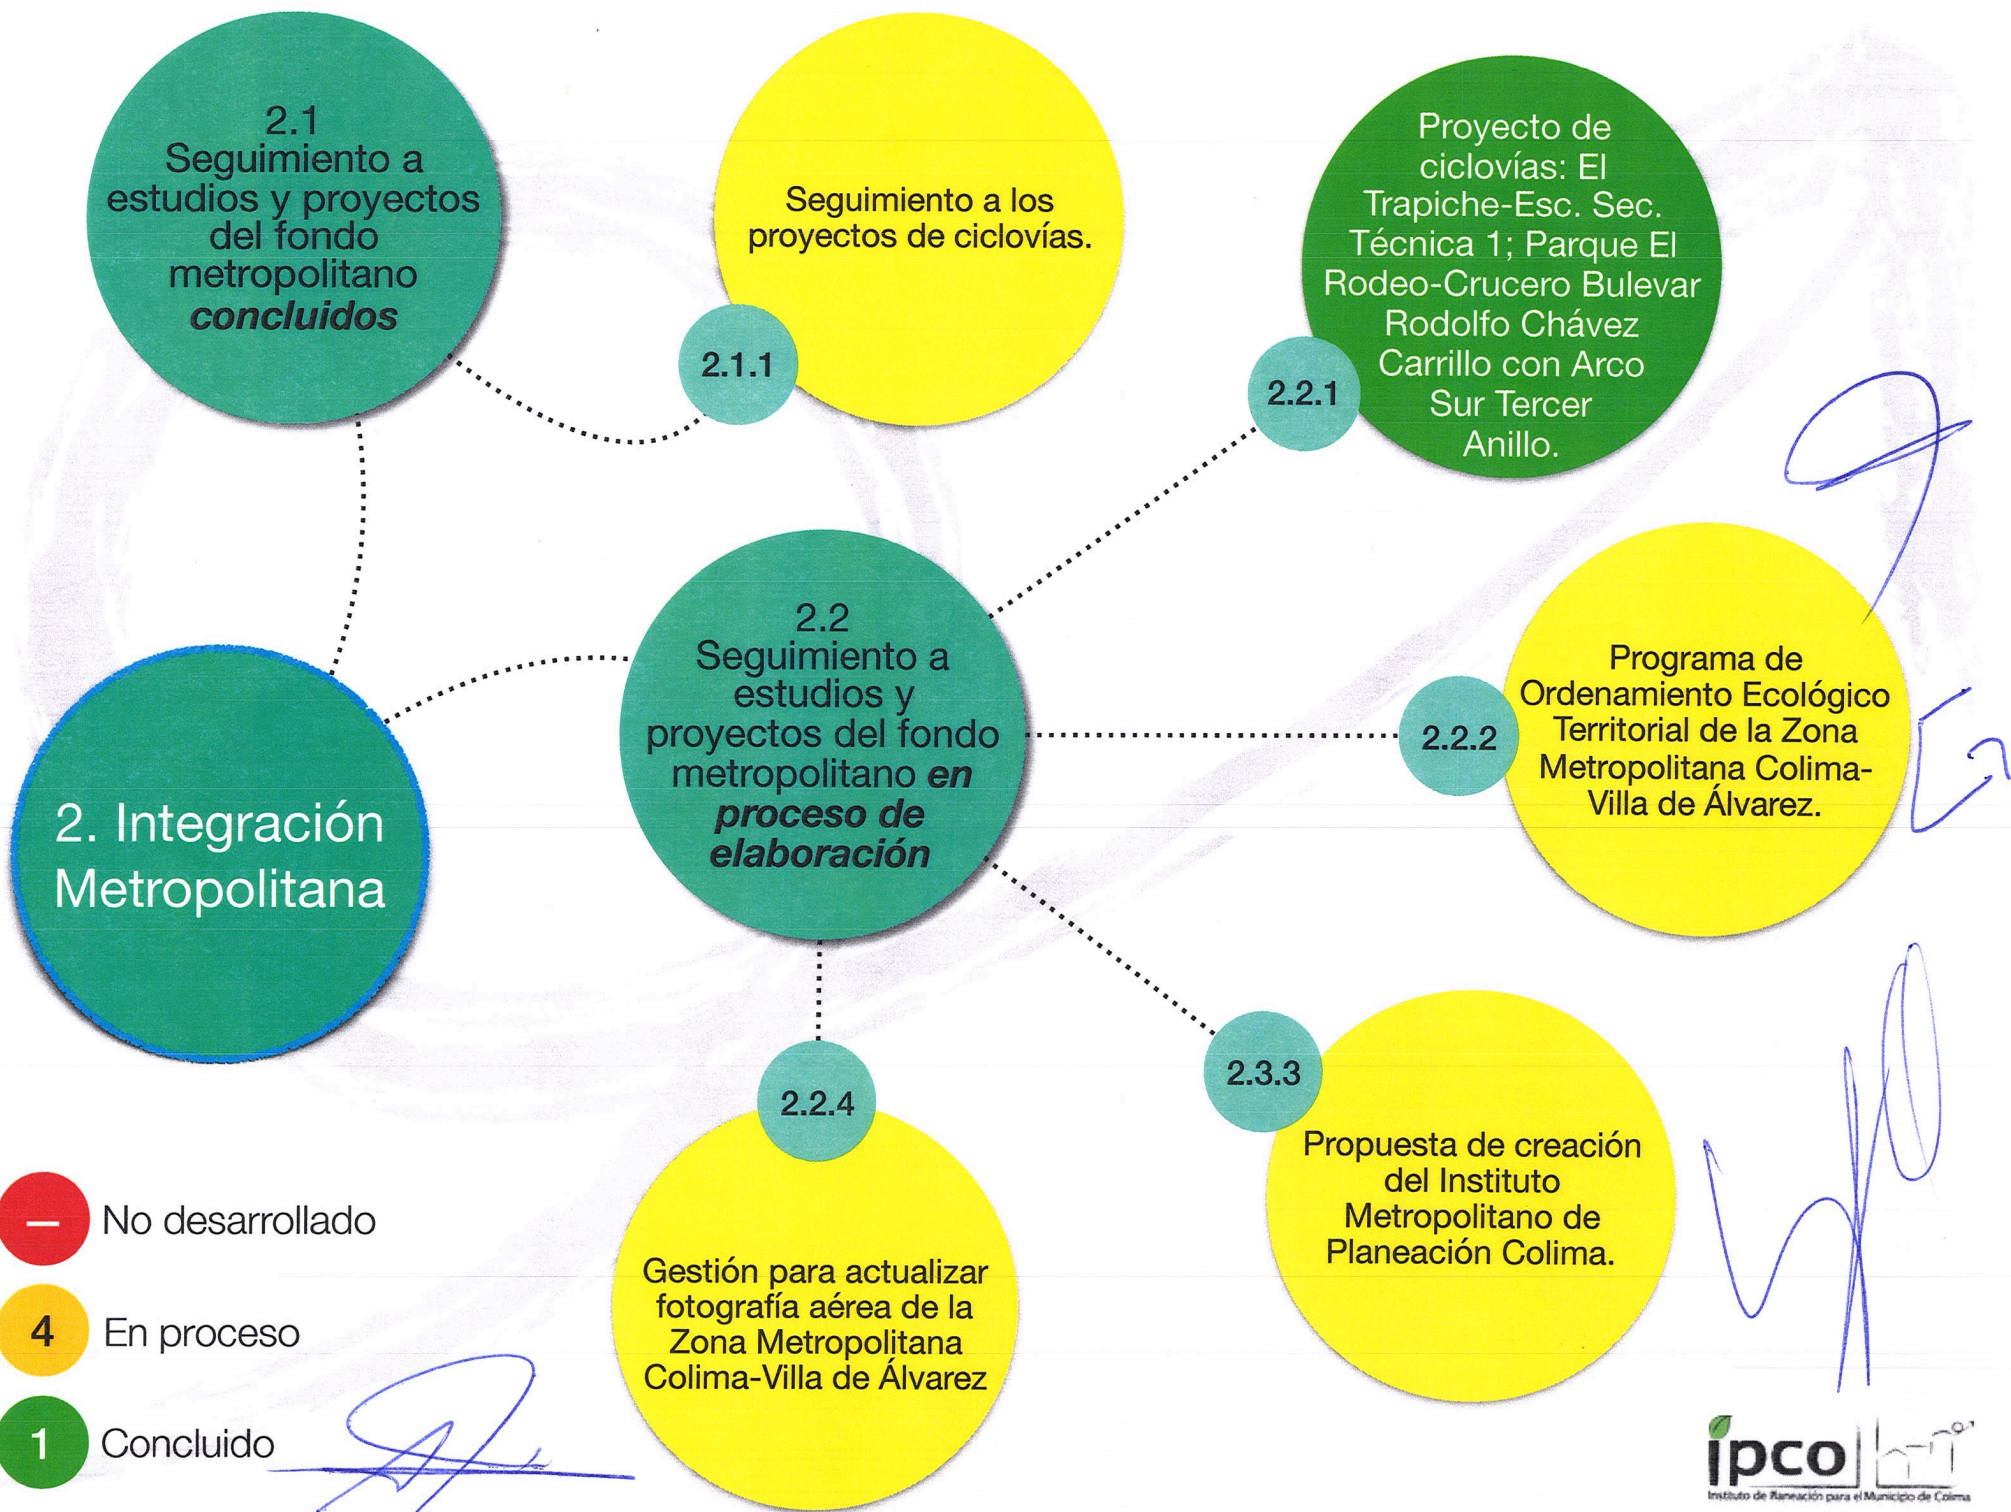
2.1
Seguimiento a estudios y proyectos del fondo metropolitano ***concluidos***

Seguimiento a los proyectos de ciclovías.

2.1.1

Proyecto de ciclovías: El Trapiche-Esc. Sec. Técnica 1; Parque El Rodeo-Crucero Bulevar Rodolfo Chávez Carrillo con Arco Sur Tercer Anillo.

2.2.1

2.2
Seguimiento a estudios y proyectos del fondo metropolitano ***en proceso de elaboración***

2.2.2

Programa de Ordenamiento Ecológico Territorial de la Zona Metropolitana Colima-Villa de Álvarez.

2. Integración Metropolitana

2.2.4

Gestión para actualizar fotografía aérea de la Zona Metropolitana Colima-Villa de Álvarez

2.3.3

Propuesta de creación del Instituto Metropolitano de Planeación Colima.

– No desarrollado
4 En proceso
1 Concluido

ipco
Instituto de Planeación para el Municipio de Colima